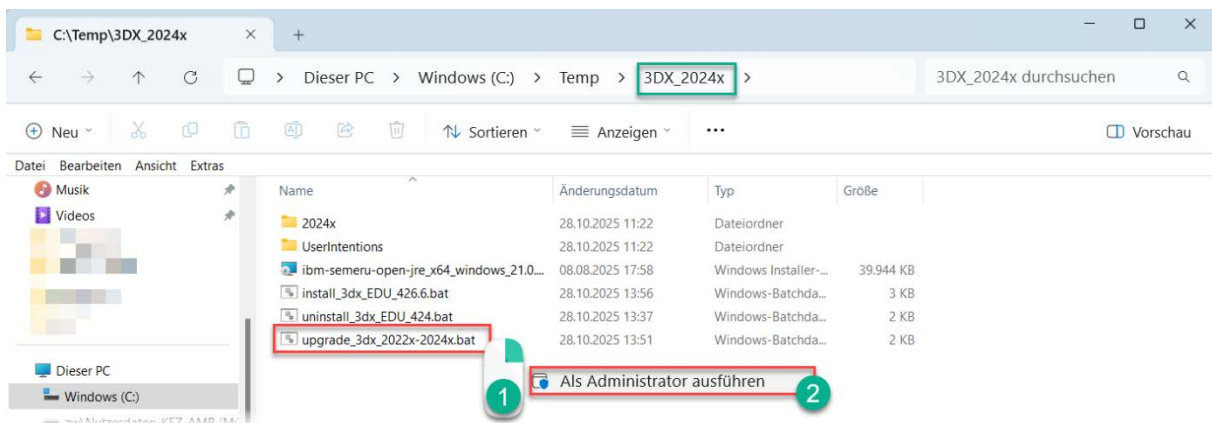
C:\Temp\3DX_2024x

Dieser PC > Windows (C:) > Temp > 3DX_2024x >

3DX_2024x durchsuchen

Neu

Sortieren

Anzeigen

...

Vorschau

Datei Bearbeiten Ansicht Extras

Musik

Videos

Dieser PC

Windows (C:)

| Name | Änderungsdatum | Typ | Größe |
|---|---|---|---|
| 2024x | 28.10.2025 11:22 | Dateiordner | |
| UserIntentions | 28.10.2025 11:22 | Dateiordner | |
| ibm-semeru-open-jre_x64_windows_21.0... | 08.08.2025 17:58 | Windows Installer-... | 39.944 KB |
| install_3dx_EDU_426.6.bat | 28.10.2025 13:56 | Windows-Batchda... | 3 KB |
| uninstall_3dx_EDU_424.bat | 28.10.2025 13:37 | Windows-Batchda... | 2 KB |
| upgrade_3dx_2022x-2024x.bat | 28.10.2025 13:51 | Windows-Batchda... | 2 KB |

Als Administrator ausführen

1

2